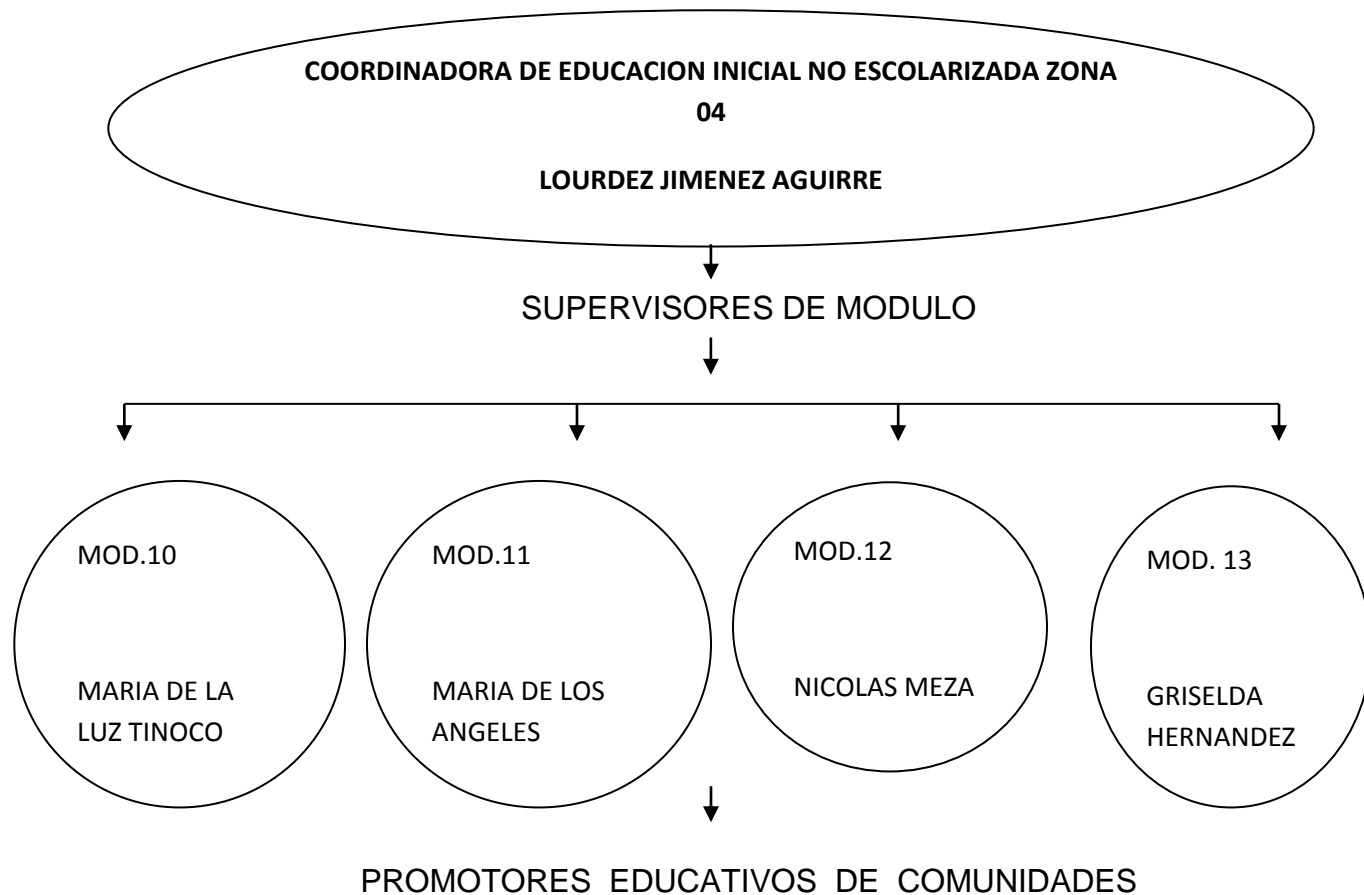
COORDINADORA DE EDUCACION INICIAL NO ESCOLARIZADA ZONA 04

LOURDEZ JIMENEZ AGUIRRE

SUPERVISORES DE MODULO

MOD.10

MARIA DE LA LUZ TINOCO

MOD.11

MARIA DE LOS ANGELES

MOD.12

NICOLAS MEZA

MOD. 13

GRISELDA HERNANDEZ

PROMOTORES EDUCATIVOS DE COMUNIDADES